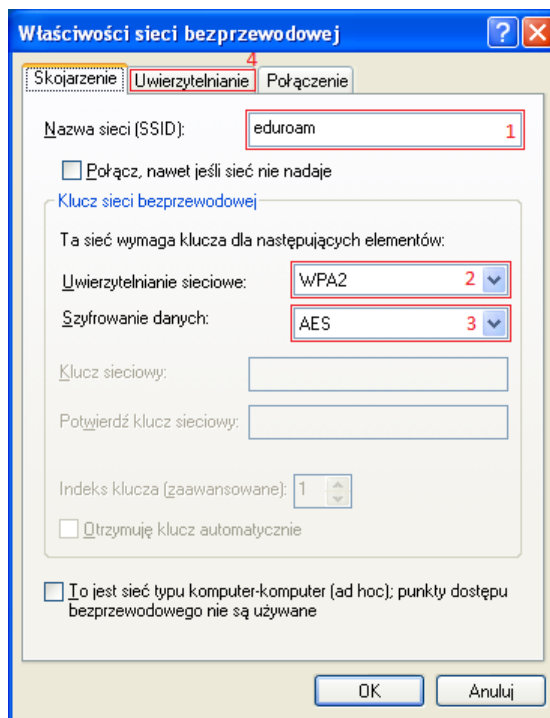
Właściwości sieci bezprzewodowej

?

X

Skojarzenie

4

Uwierzytelnianie

Połączenie

Nazwa sieci (SSID):

eduroam

1

Połącz, nawet jeśli sieć nie nadaje

Klucz sieci bezprzewodowej

Ta sieć wymaga klucza dla następujących elementów:

Uwierzytelnianie sieciowe:

WPA2

2

Szyfrowanie danych:

AES

3

Klucz sieciowy:

Potwierdź klucz sieciowy:

Indeks klucza (zaawansowane):

1

Otrzymuję klucz automatycznie

To jest sieć typu komputer-komputer (ad hoc); punkty dostępu bezprzewodowego nie są używane

OK

Anuluj